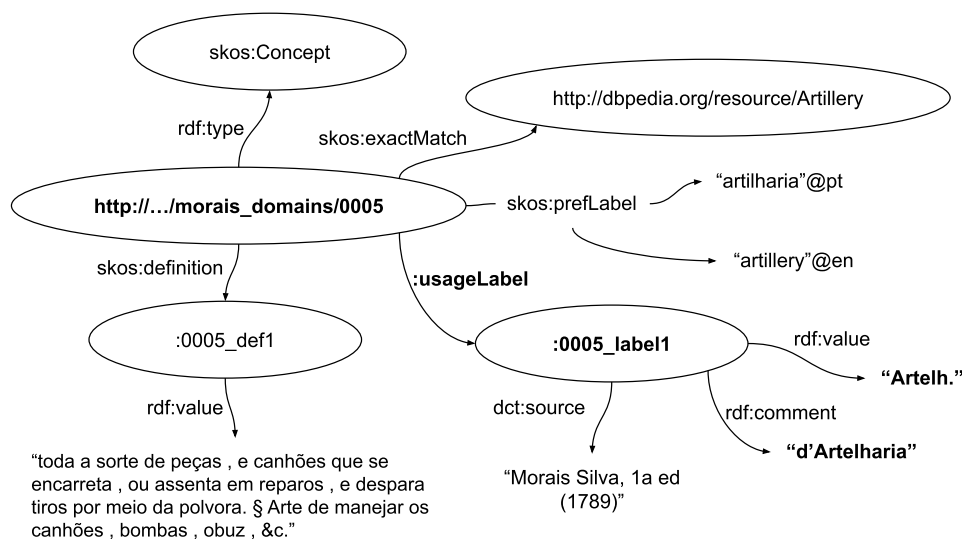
skos:Concept

rdf:type

http://dbpedia.org/resource/Artillery

skos:exactMatch

http://…/morais_domains/0005

skos:prefLabel

"artilharia"@pt

"artillery"@en

skos:definition

:usageLabel

:0005_def1

:0005_label1

rdf:value

rdf:value

"Artelh."

rdf:comment

dct:source

"d'Artelharia"

"toda a sorte de peças , e canhões que se encarreta , ou assenta em reparos , e despara tiros por meio da polvora. § Arte de manejar os canhões , bombas , obuz , &c."

"Morais Silva, 1a ed (1789)"